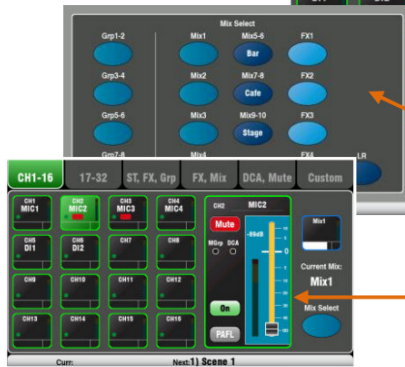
Mix Select

Grp1-2

Grp3-4

Grp5-6

Grp7-8

Mix1

Mix2

Mix3

Mix4

Mix5-6

Bar

Mix7-8

Cafe

Mix9-10

Stage

FX1

FX2

FX3

FX4

LR

CH1-16

17-32

ST, FX, Grp

FX, Mix

DCA, Mute

Custom

CH1
MIC1

CH2
MIC2

CH3
MIC3

CH4
MIC4

CH5
DI1

CH6
DI2

CH7

CH8

CH9

CH10

CH11

CH12

CH13

CH14

CH15

CH16

CH2

MIC2

Mute

MGrp

DCA

On

PAFL

Mix1

Current Mix:

Mix1

Mix Select

Curr:

Next: 1) Scene 1